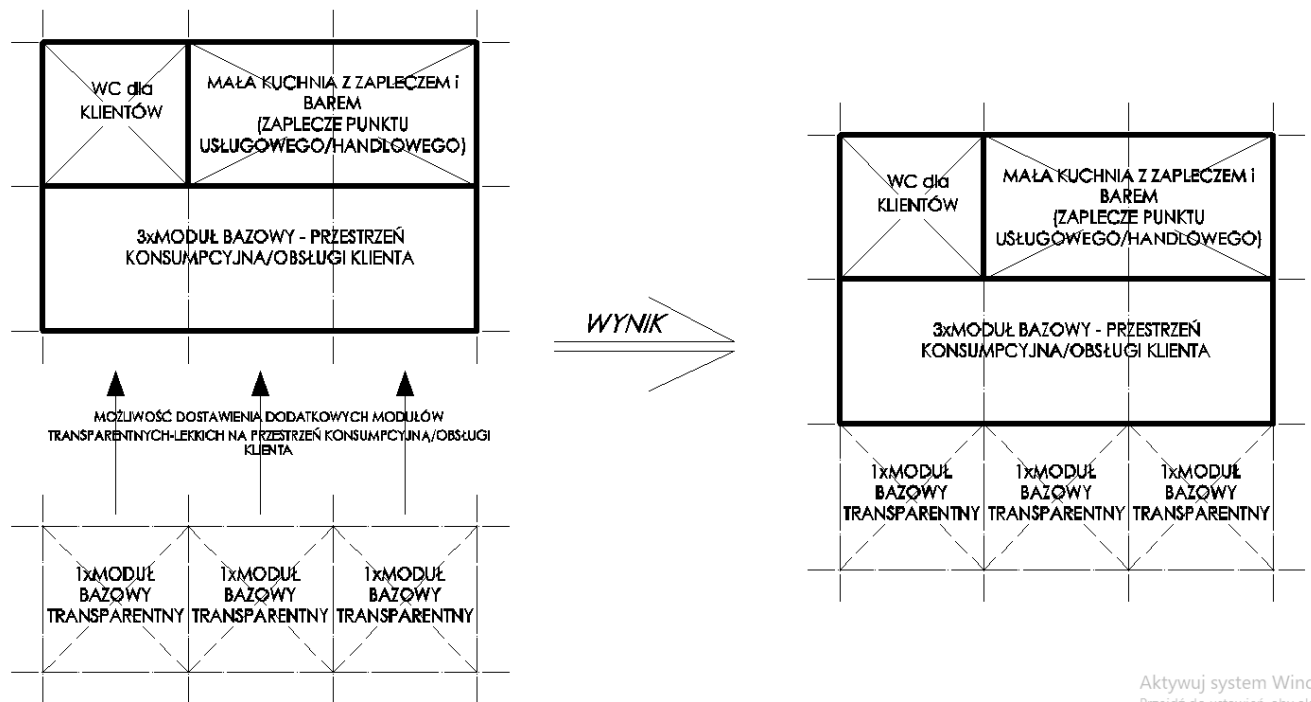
WC dla KLIENTÓW

MAŁA KUCHNIA Z ZAPLECZEM i BAREM (ZAPLECZE PUNKTU USŁUGOWEGO/HANDLOWEGO)

3xMODUŁ BAZOWY - PRZESTRZEŃ KONSUMPCYJNA/OBSŁUGI KLIENTA

MOŻLIWOŚĆ DOSTAWIENIA DODATKOWYCH MODUŁÓW TRANSPARENTNYCH-LEKKICH NA PRZESTRZEŃ KONSUMPCYJNĄ/OBSŁUGI KLIENTA

1xMODUŁ BAZOWY TRANSPARENTNY

1xMODUŁ BAZOWY TRANSPARENTNY

1xMODUŁ BAZOWY TRANSPARENTNY

WYNIK

WC dla KLIENTÓW

MAŁA KUCHNIA Z ZAPLECZEM i BAREM (ZAPLECZE PUNKTU USŁUGOWEGO/HANDLOWEGO)

3xMODUŁ BAZOWY - PRZESTRZEŃ KONSUMPCYJNA/OBSŁUGI KLIENTA

1xMODUŁ BAZOWY TRANSPARENTNY

1xMODUŁ BAZOWY TRANSPARENTNY

1xMODUŁ BAZOWY TRANSPARENTNY

Aktywuj system Winc
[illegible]